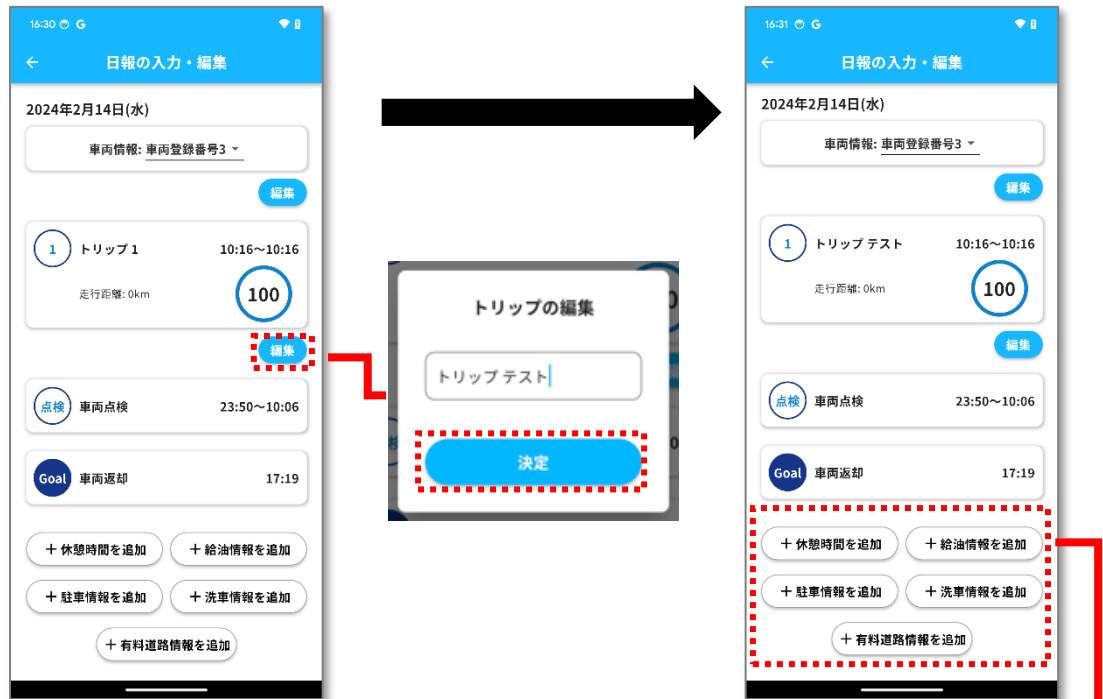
16:30 G

日報の入力・編集

2024年2月14日(水)

車両情報: 車両登録番号3

編集

1 トリップ 1 10:16〜10:16

走行距離: 0km

100

編集

点検 車両点検 23:50〜10:06

Goal 車両返却 17:19

＋ 休憩時間を追加 ＋ 給油情報を追加

＋ 駐車情報を追加 ＋ 洗車情報を追加

＋ 有料道路情報を追加

トリップの編集

トリップ テスト

決定

16:31 G

日報の入力・編集

2024年2月14日(水)

車両情報: 車両登録番号3

編集

1 トリップ テスト 10:16〜10:16

走行距離: 0km

100

編集

点検 車両点検 23:50〜10:06

Goal 車両返却 17:19

＋ 休憩時間を追加 ＋ 給油情報を追加

＋ 駐車情報を追加 ＋ 洗車情報を追加

＋ 有料道路情報を追加